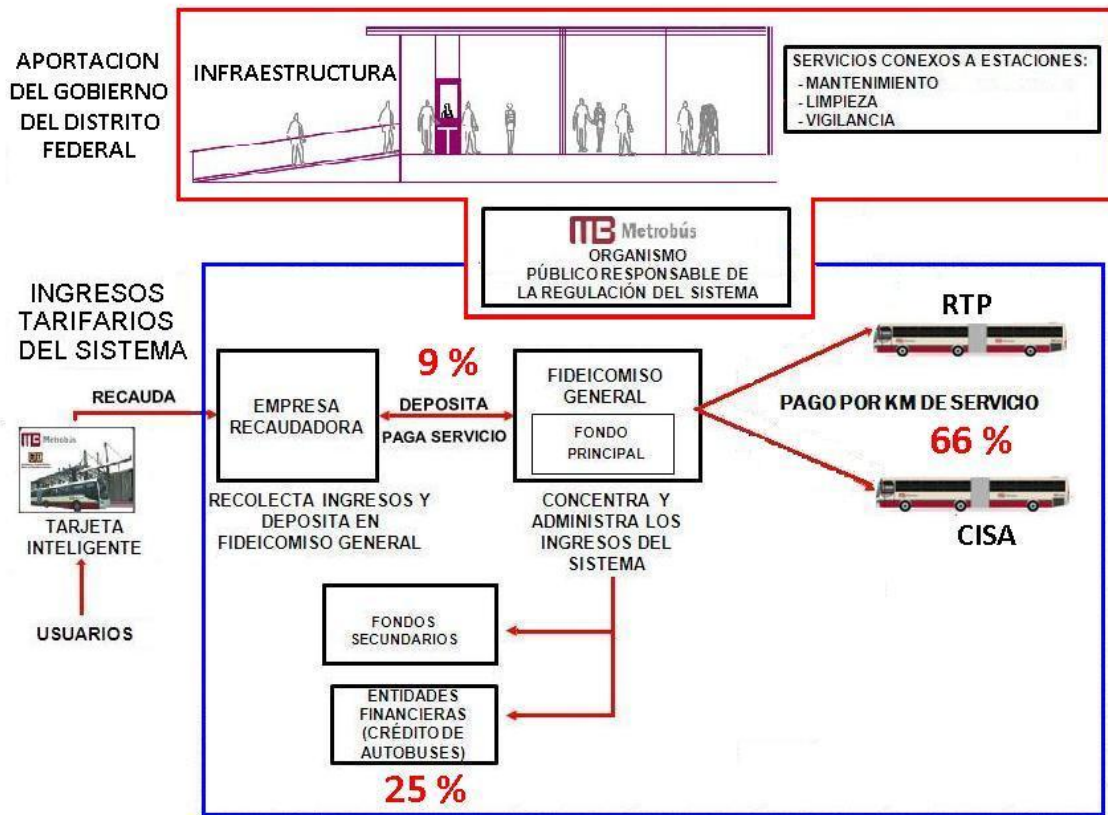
APORTACION DEL GOBIERNO DEL DISTRITO FEDERAL

INFRAESTRUCTURA

SERVICIOS CONEXOS A ESTACIONES:
- MANTENIMIENTO
- LIMPIEZA
- VIGILANCIA

Metrobús
ORGANISMO PÚBLICO RESPONSABLE DE LA REGULACIÓN DEL SISTEMA

INGRESOS TARIFARIOS DEL SISTEMA

RECAUDA

Metrobús

TARJETA INTELIGENTE

USUARIOS

EMPRESA RECAUDADORA

9 %

DEPOSITA

PAGA SERVICIO

RECOLECTA INGRESOS Y DEPOSITA EN FIDEICOMISO GENERAL

FIDEICOMISO GENERAL

FONDO PRINCIPAL

CONCENTRA Y ADMINISTRA LOS INGRESOS DEL SISTEMA

RTP

PAGO POR KM DE SERVICIO

66 %

CISA

FONDOS SECUNDARIOS

ENTIDADES FINANCIERAS (CRÉDITO DE AUTOBUSES)

25 %